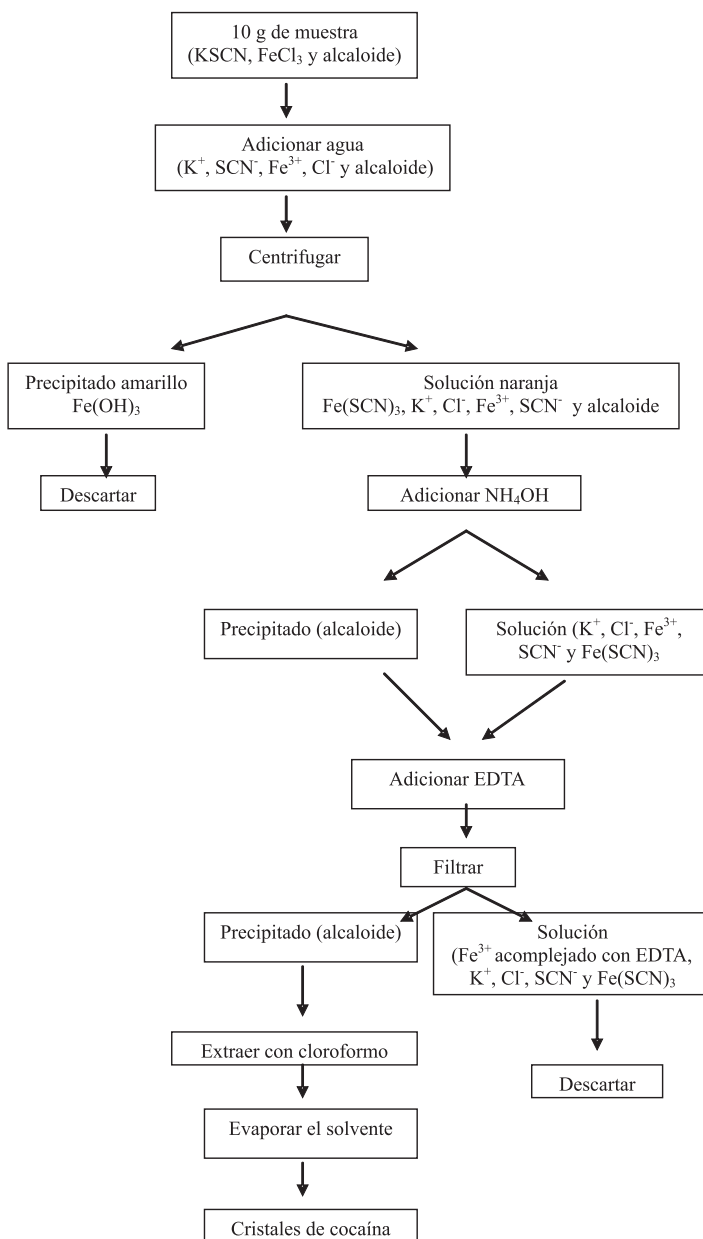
10 g de muestra
(KSCN, $FeCl_3$ y alcaloide)

Adicionar agua
($K^+$, $SCN^-$, $Fe^{3+}$, $Cl^-$ y alcaloide)

Centrifugar

Precipitado amarillo
$Fe(OH)_3$

Descartar

Solución naranja
$Fe(SCN)_3$, $K^+$, $Cl^-$, $Fe^{3+}$, $SCN^-$ y alcaloide

Adicionar $NH_4OH$

Precipitado (alcaloide)

Solución ($K^+$, $Cl^-$, $Fe^{3+}$, $SCN^-$ y $Fe(SCN)_3$

Adicionar EDTA

Filtrar

Precipitado (alcaloide)

Solución
($Fe^{3+}$ acomplejado con EDTA, $K^+$, $Cl^-$, $SCN^-$ y $Fe(SCN)_3$

Descartar

Extraer con cloroformo

Evaporar el solvente

Cristales de cocaína